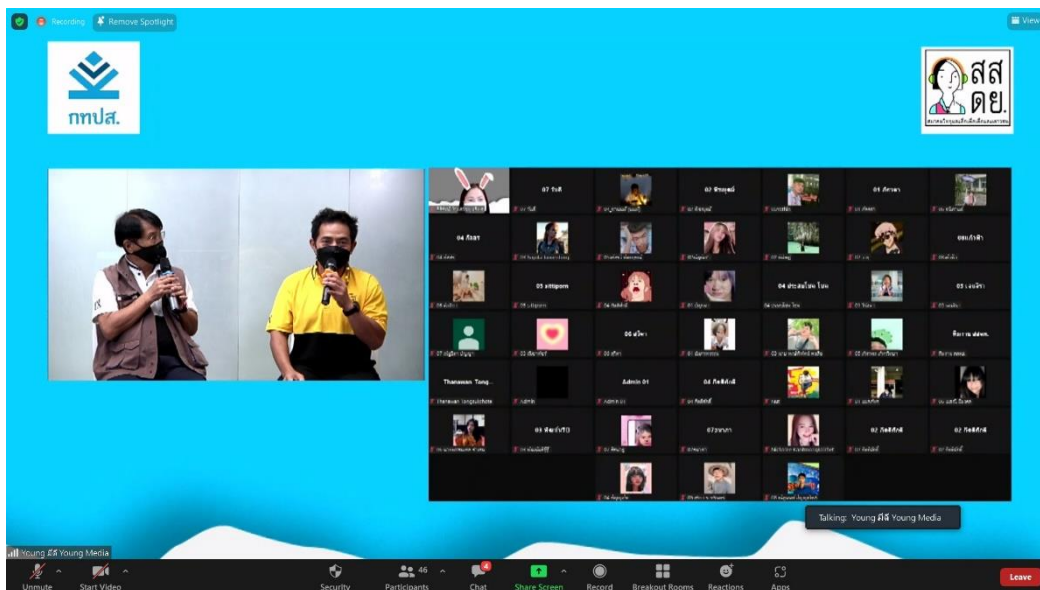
Recording Remove Spotlight

View

กทปส.

สส ดย.

07 รินดี

02 ฟ้ารุ่งรุณ

01 ทิศาพร

04 ทิสสา

ธนกฤตำฟ้า

05 sittiporn

04 ประเสริฐ ไพน ไพน

03 เอมมิกา

05 สไพว

ทีมงาน สสดย.

Thanawan Tang...

Thanawan tangsukchote

Admin 01

04 กิตติศักดิ์

03 พิชญ์ชนิกา

07ชนากา

02 กิตติศักดิ์

02 กิตติศักดิ์

Talking: Young ดีดี Young Media

Young ดีดี Young Media

Unmute

Start Video

Security

46

Participants

Chat

Share Screen

Record

Breakout Rooms

Reactions

Apps

Leave